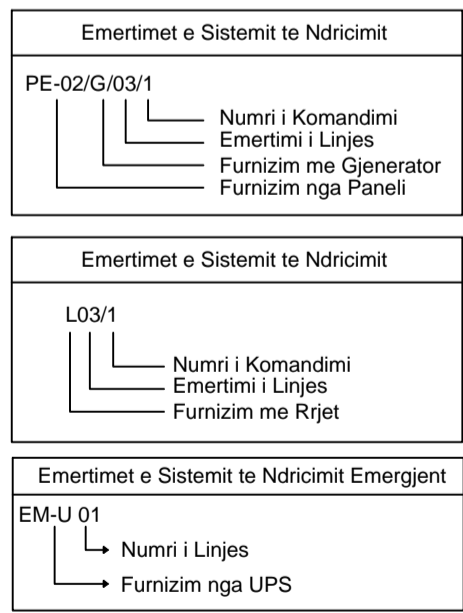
Emertimet e Sistemit te Ndricimit

PE-02/G/03/1

Numri i Komandimi
Emertimi i Linjes
Furnizim me Gjenerator
Furnizim nga Paneli

Emertimet e Sistemit te Ndricimit

L03/1

Numri i Komandimi
Emertimi i Linjes
Furnizim me Rrjet

Emertimet e Sistemit te Ndricimit Emergjent

EM-U 01

Numri i Linjes
Furnizim nga UPS